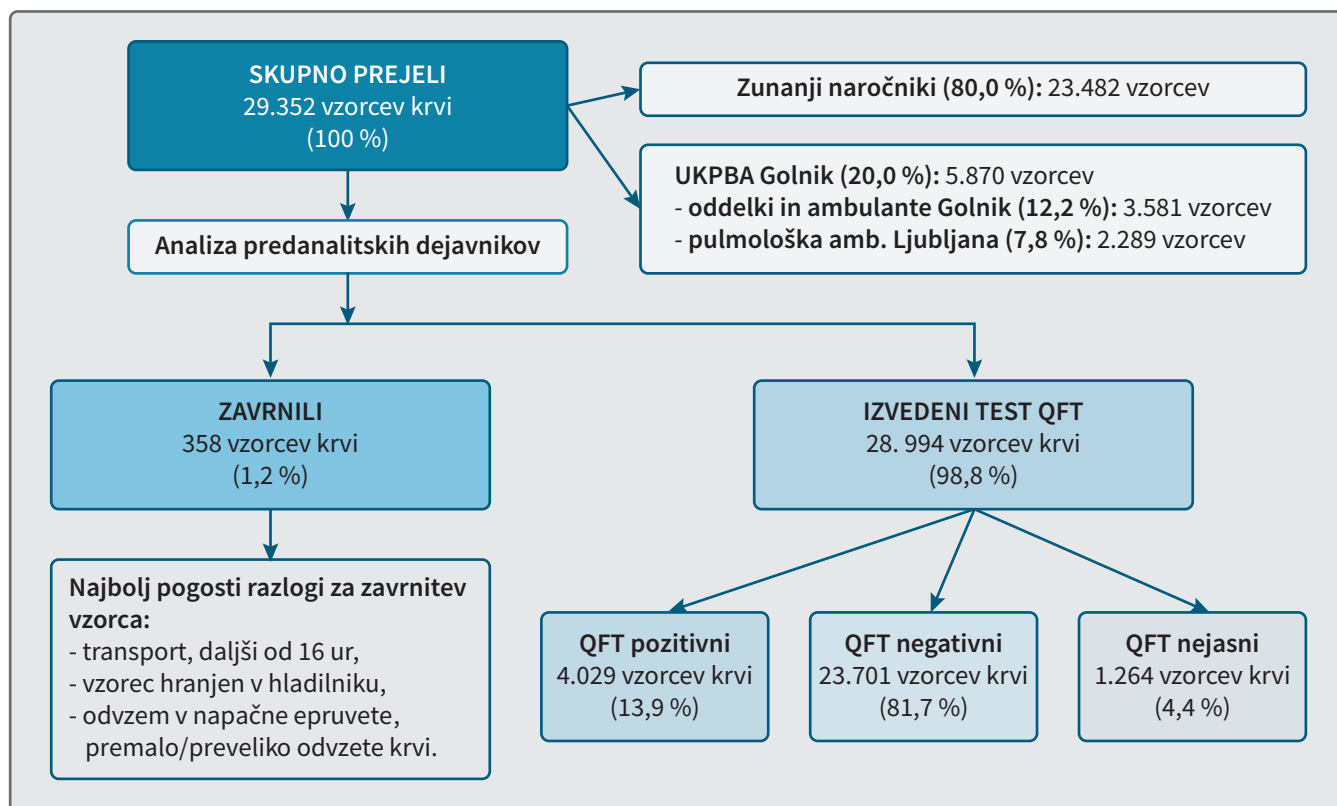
SKUPNO PREJELI
29.352 vzorcev krvi
(100 %)

Zunanji naročniki (80,0 %): 23.482 vzorcev

UKPBA Golnik (20,0 %): 5.870 vzorcev
- oddelki in ambulante Golnik (12,2 %): 3.581 vzorcev
- pulmološka amb. Ljubljana (7,8 %): 2.289 vzorcev

Analiza predanalitskih dejavnikov

ZAVRNILI
358 vzorcev krvi
(1,2 %)

IZVEDENI TEST QFT
28. 994 vzorcev krvi
(98,8 %)

Najbolj pogosti razlogi za zavrnitev vzorca:
- transport, daljši od 16 ur,
- vzorec hranjen v hladilniku,
- odvzem v napačne epruvete, premalo/preveliko odvzete krvi.

QFT pozitivni
4.029 vzorcev krvi
(13,9 %)

QFT negativni
23.701 vzorcev krvi
(81,7 %)

QFT nejasni
1.264 vzorcev krvi
(4,4 %)